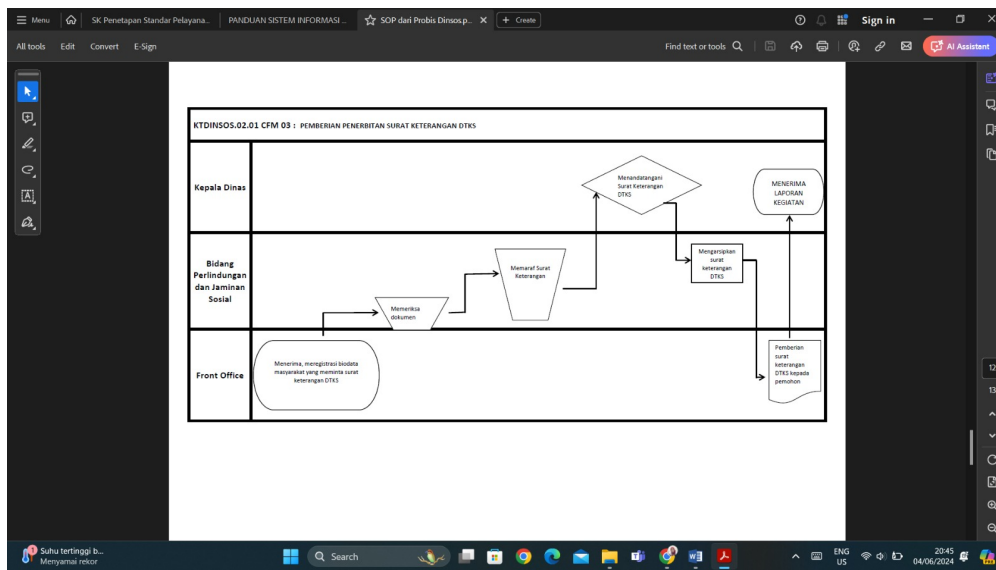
☰ Menu | SK Penetapan Standar Pelayana... | PANDUAN SISTEM INFORMASI ... | SOP dari Probis Dinsos.p... ✕ | + Create

Sign in

All tools Edit Convert E-Sign

Find text or tools

AI Assistant

KTDINSOS.02.01 CFM 03 : PEMBERIAN PENERBITAN SURAT KETERANGAN DTKS

Kepala Dinas

Menandatangani Surat Keterangan DTKS

MENERIMA LAPORAN KEGIATAN

Bidang Perlindungan dan Jaminan Sosial

Memaraf Surat Keterangan

Mengarsipkan surat keterangan DTKS

Memeriksa dokumen

Front Office

Menerima, meregistrasi biodata masyarakat yang meminta surat keterangan DTKS

Pemberian surat keterangan DTKS kepada pemohon

12

13

Suhu tertinggi b...
Menyamai rekor

Search

ENG US

20:45
04/06/2024